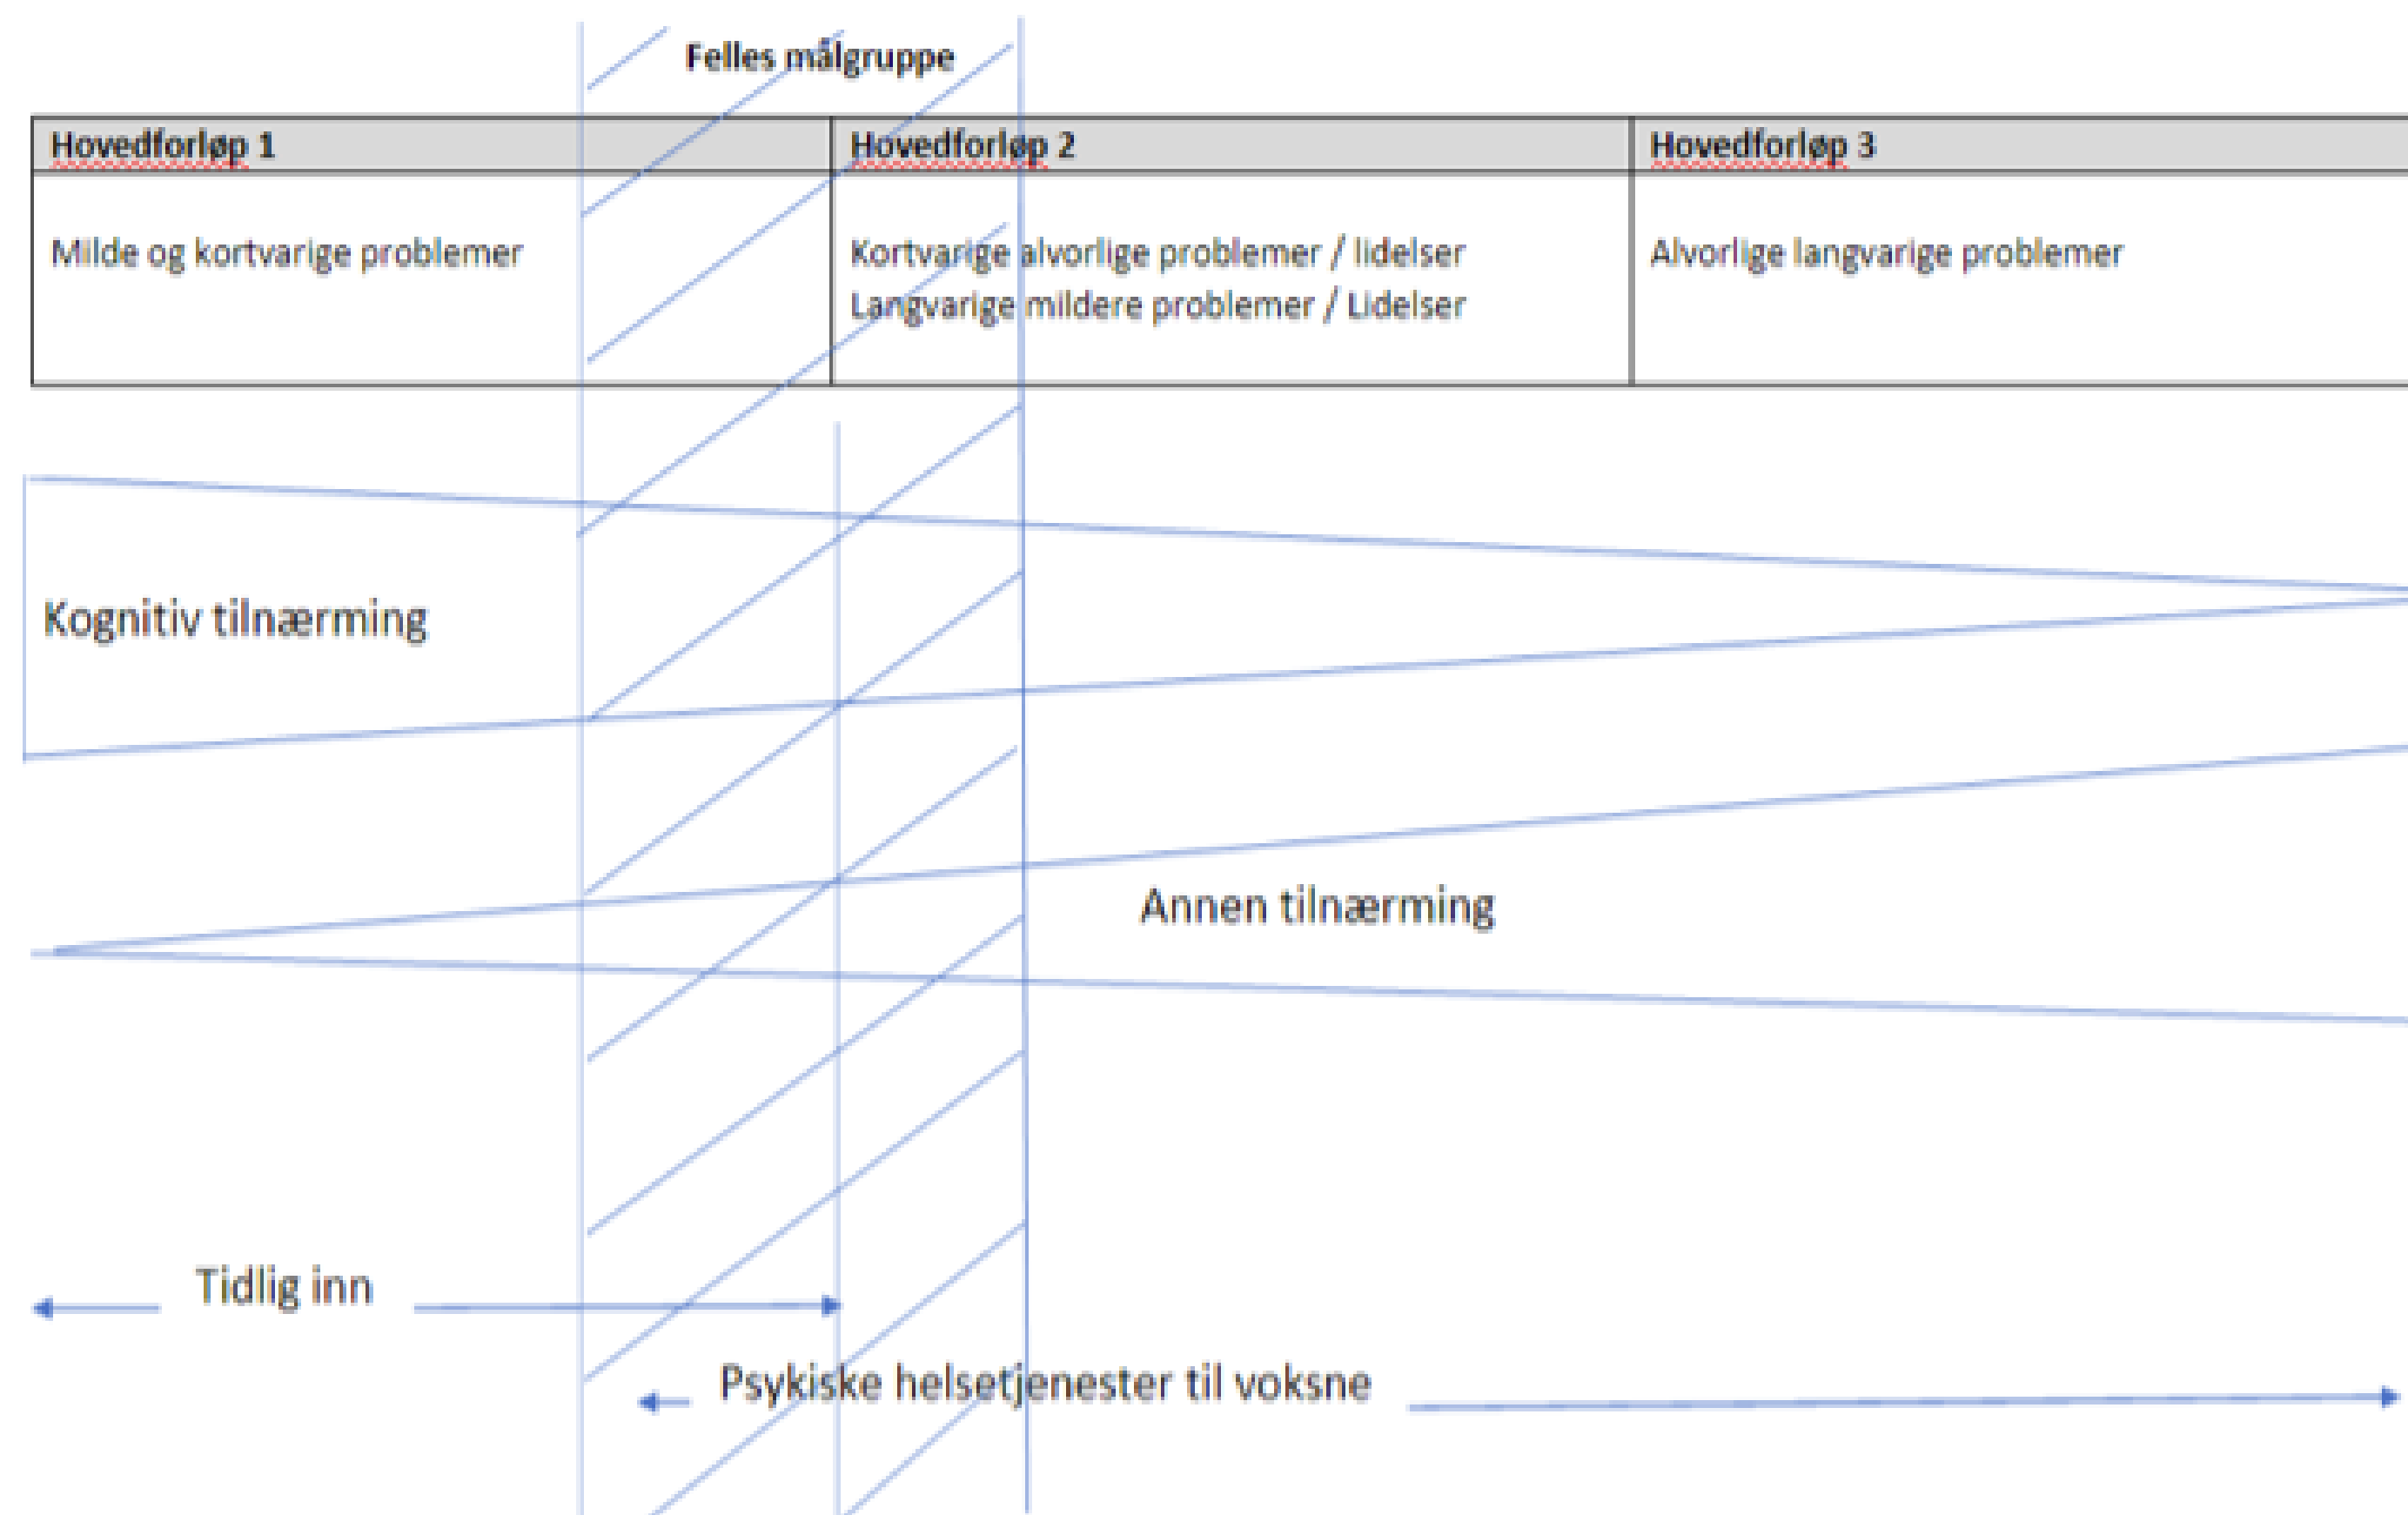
Felles målgruppe

| Hovedforløp 1 | Hovedforløp 2 | Hovedforløp 3 |
|---|---|---|
| Milde og kortvarige problemer | Kortvarige alvorlige problemer / lidelser Langvarige mildere problemer / Lidelser | Alvorlige langvarige problemer |

Kognitiv tilnærming

Annen tilnærming

Tidlig inn

Psykiske helsetjenester til voksne